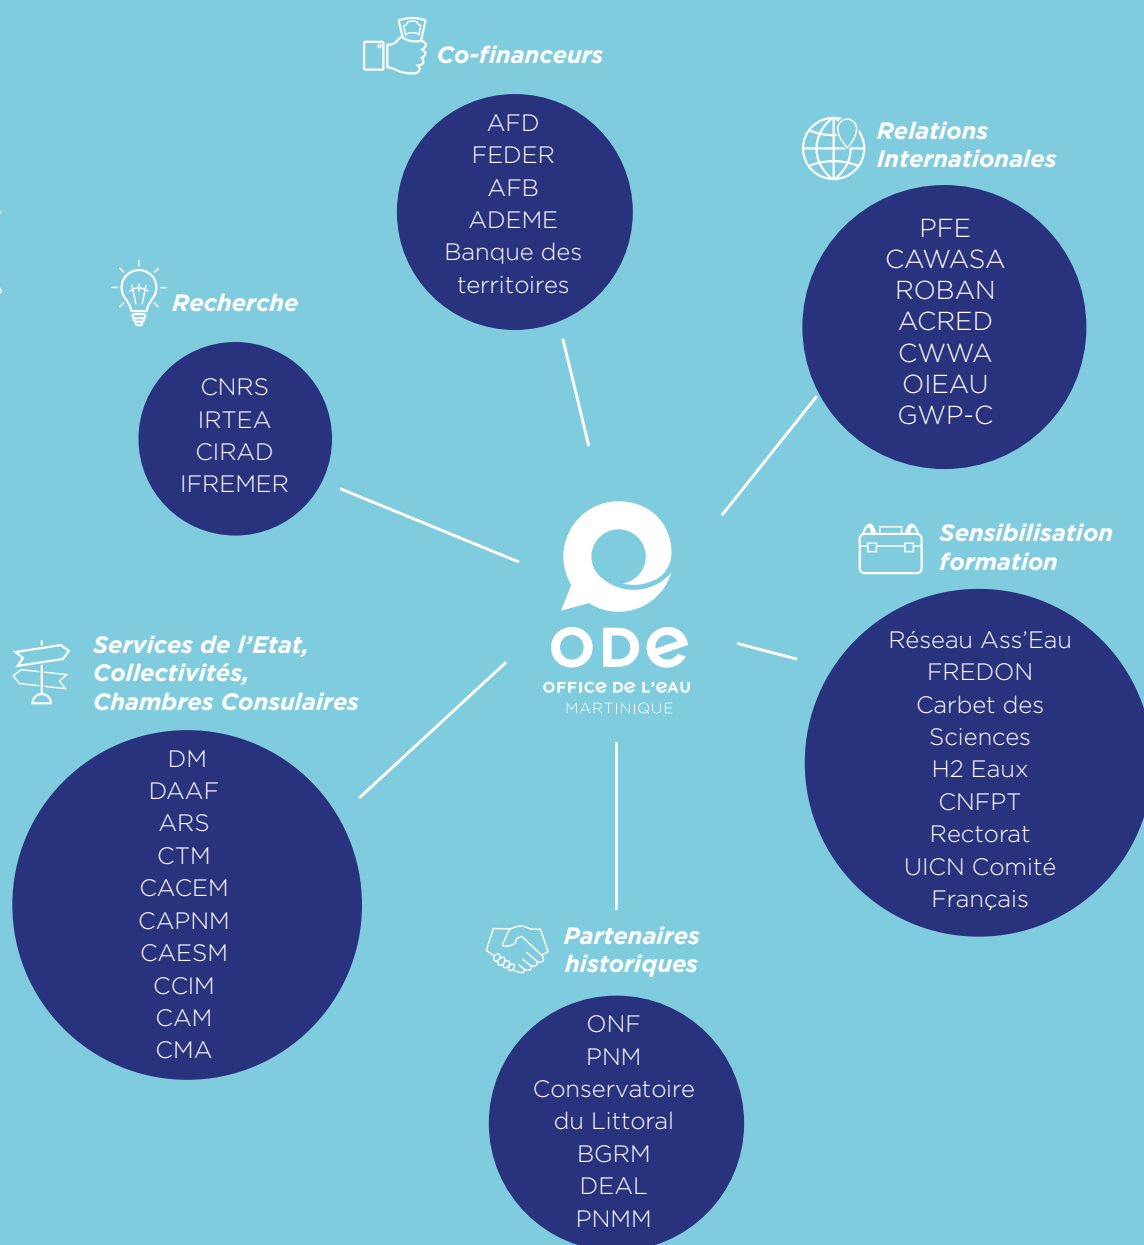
Co-financeurs

AFD
FEDER
AFB
ADEME
Banque des territoires

Relations Internationales

PFE
CAWASA
ROBAN
ACRED
CWWA
OIEAU
GWP-C

Recherche

CNRS
IRTEA
CIRAD
IFREMER

ODE
OFFICE DE L'EAU
MARTINIQUE

Sensibilisation formation

Réseau Ass'Eau
FREDON
Carbet des Sciences
H2 Eaux
CNFPT
Rectorat
UICN Comité Français

Services de l'Etat, Collectivités, Chambres Consulaires

DM
DAAF
ARS
CTM
CACEM
CAPNM
CAESM
CCIM
CAM
CMA

Partenaires historiques

ONF
PNM
Conservatoire du Littoral
BGRM
DEAL
PNMM